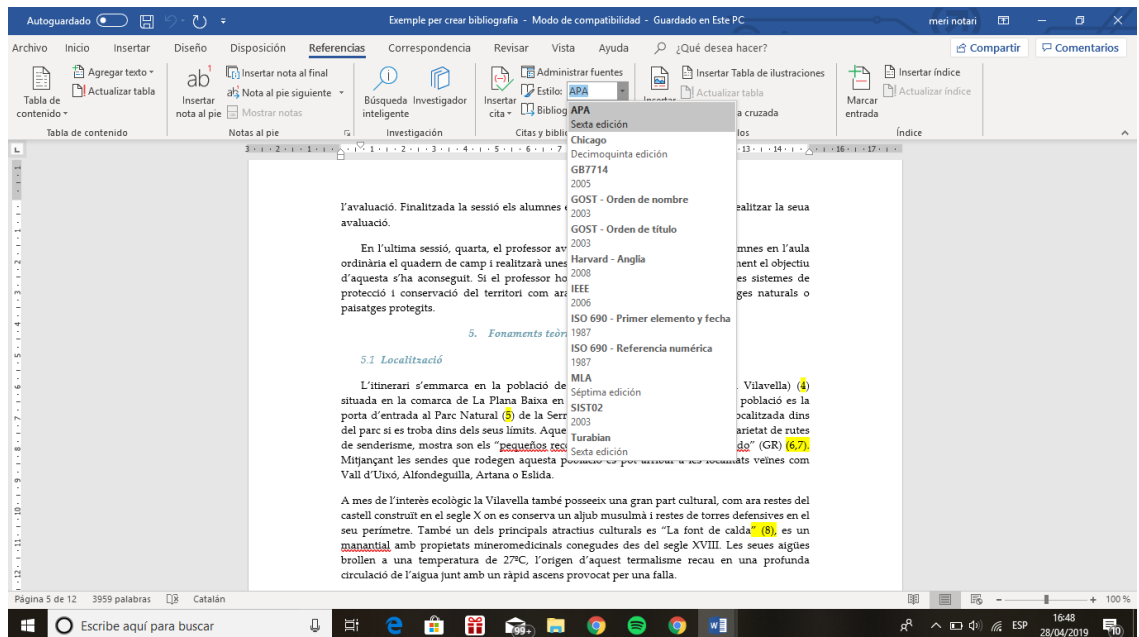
Autoguardado Exemple per crear bibliografia - Modo de compatibilidad - Guardado en Este PC meri notari

Archivo Inicio Insertar Diseño Disposición Referencias Correspondencia Revisar Vista Ayuda ¿Qué desea hacer? Compartir Comentarios

Tabla de contenido Agregar texto Actualizar tabla Tabla de contenido
Insertar nota al pie Insertar nota al final Nota al pie siguiente Mostrar notas Notas al pie
Búsqueda inteligente Investigador Investigación
Insertar cita Administrar fuentes Estilo: APA Bibliog Citas y biblio
Insertar Tabla de ilustraciones Actualizar tabla a cruzada los
Marcar entrada Insertar índice Actualizar índice Índice

APA
Sexta edición
Chicago
Decimoquinta edición
GB7714
2005
GOST - Orden de nombre
2003
GOST - Orden de título
2003
Harvard - Anglia
2008
IEEE
2006
ISO 690 - Primer elemento y fecha
1987
ISO 690 - Referencia numérica
1987
MLA
Séptima edición
SIST02
2003
Turabian
Sexta edición

l'avaluació. Finalitzada la sessió els alumnes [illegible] realitzar la seua avaluació.

En l'ultima sessió, quarta, el professor av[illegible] umnes en l'aula ordinària el quadern de camp i realitzarà unes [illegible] nent el objectiu d'aquesta s'ha aconseguit. Si el professor ho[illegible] es sistemes de protecció i conservació del territori com ar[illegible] ges naturals o paisatges protegits.

5. Fonaments teòr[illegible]

5.1 Localització

L'itinerari s'emmarca en la població de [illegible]. Vilavella) (4) situada en la comarca de La Plana Baixa en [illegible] població es la porta d'entrada al Parc Natural (5) de la Serr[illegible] ocalitzada dins del parc si es troba dins dels seus límits. Aque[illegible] arietat de rutes de senderisme, mostra son els "pequeños rec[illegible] do" (GR) (6,7). Mitjançant les sendes que rodegen aquesta població es pot arribar a les localitats veïnes com Vall d'Uixó, Alfondeguilla, Artana o Eslida.

A mes de l'interès ecològic la Vilavella també posseeix una gran part cultural, com ara restes del castell construït en el segle X on es conserva un aljub musulmà i restes de torres defensives en el seu perímetre. També un dels principals atractius culturals es "La font de calda" (8), es un manantial amb propietats mineromedicinals conegudes des del segle XVIII. Les seues aigües brollen a una temperatura de 27ºC, l'origen d'aquest termalisme recau en una profunda circulació de l'aigua junt amb un ràpid ascens provocat per una falla.

Página 5 de 12 3959 palabras Catalán 100 %

Escribe aquí para buscar 99+ ESP 16:48 28/04/2019 10